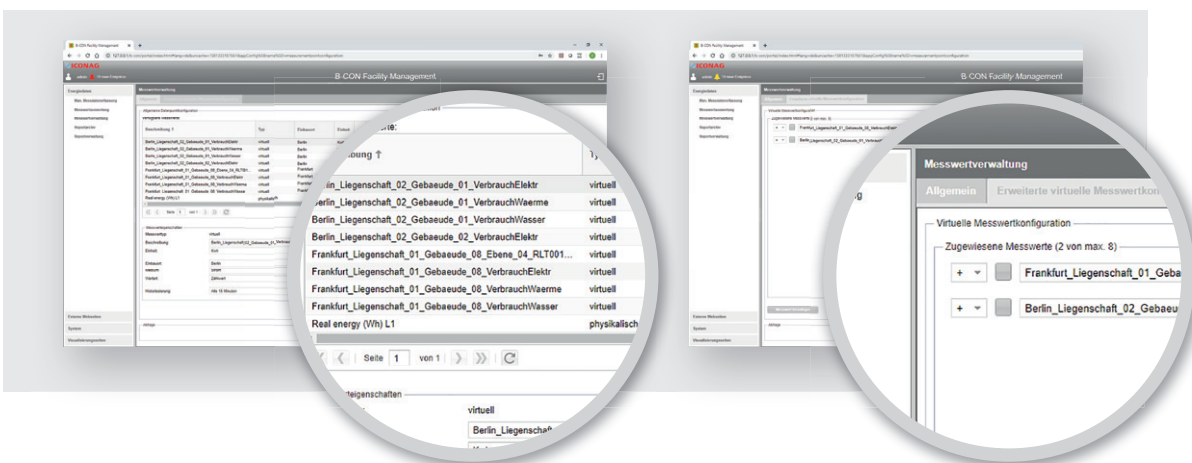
B-CON Facility Management

Messwertverwaltung

Allgemein

Allgemeine Datenpunktkonfiguration

Beschreibung ↑ | Typ | Einheit

Berlin_Liegenschaft_02_Gebaeude_01_VerbrauchElektr | virtuell
Berlin_Liegenschaft_02_Gebaeude_01_VerbrauchWaerme | virtuell
Berlin_Liegenschaft_02_Gebaeude_01_VerbrauchWasser | virtuell
Berlin_Liegenschaft_02_Gebaeude_02_VerbrauchElektr | virtuell
Frankfurt_Liegenschaft_01_Gebaeude_08_Ebene_04_RLT001... | virtuell
Frankfurt_Liegenschaft_01_Gebaeude_08_VerbrauchElektr | virtuell
Frankfurt_Liegenschaft_01_Gebaeude_08_VerbrauchWaerme | virtuell
Frankfurt_Liegenschaft_01_Gebaeude_08_VerbrauchWasser | virtuell
Real energy (Wh) L1 | physikalisch

Seite 1 von 1

Liegenschaften

virtuell

Berlin_Liegenschaft

B-CON Facility Management

Messwertverwaltung

Allgemein | Erweiterte virtuelle Messwertkon

Virtuelle Messwertkonfiguration

Zugewiesene Messwerte (2 von max. 8)

Frankfurt_Liegenschaft_01_Ge

Berlin_Liegenschaft_02_Gebaeu